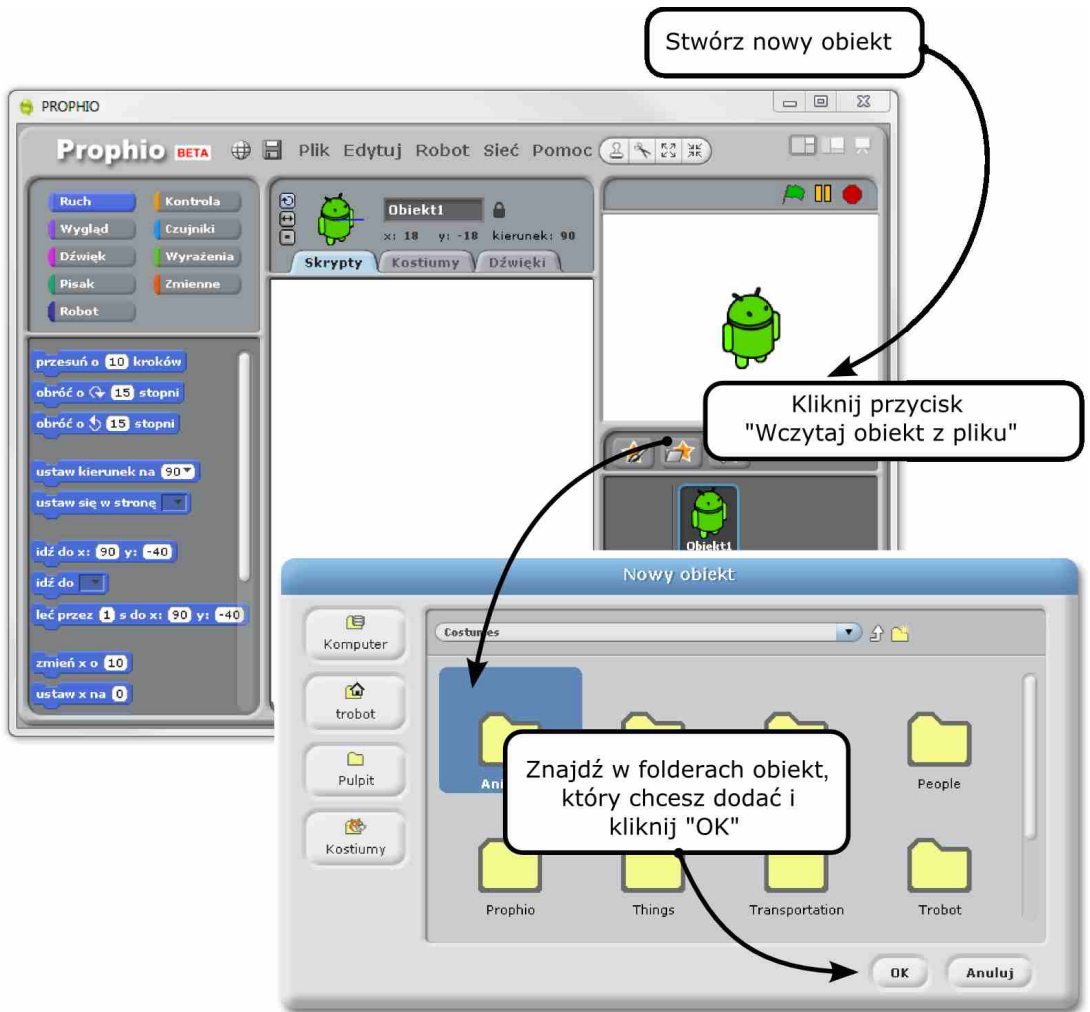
Stwórz nowy obiekt

PROPHIO

Prophio BETA Plik Edytuj Robot Sieć Pomoc

Ruch
Kontrola
Wygląd
Czujniki
Dźwięk
Wyrażenia
Pisak
Zmienne
Robot

przesuń o 10 kroków
obróć o 15 stopni
obróć o 15 stopni
ustaw kierunek na 90
ustaw się w stronę
idź do x: 90 y: -40
idź do
leć przez 1 s do x: 90 y: -40
zmień x o 10
ustaw x na 0

Obiekt1
x: 18 y: -18 kierunek: 90
Skrypty Kostiumy Dźwięki

Kliknij przycisk "Wczytaj obiekt z pliku"

Obiekt1

Nowy obiekt

Komputer
trobot
Pulpit
Kostiumy

Costumes

An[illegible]
People
Prophio
Things
Transportation
Trobot

Znajdź w folderach obiekt, który chcesz dodać i kliknij "OK"

OK
Anuluj